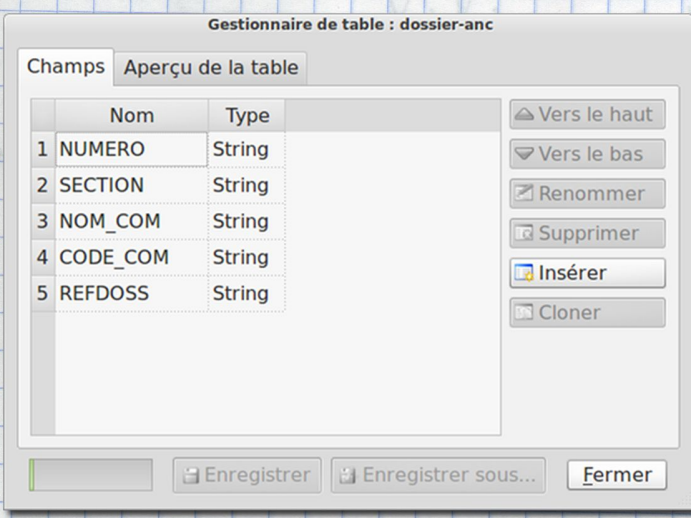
Gestionnaire de table : dossier-anc

Champs | Aperçu de la table

| | Nom | Type |
|---|---|---|
| 1 | NUMERO | String |
| 2 | SECTION | String |
| 3 | NOM_COM | String |
| 4 | CODE_COM | String |
| 5 | REFDOSS | String |

Vers le haut
Vers le bas
Renommer
Supprimer
Insérer
Cloner

Enregistrer
Enregistrer sous...
Fermer